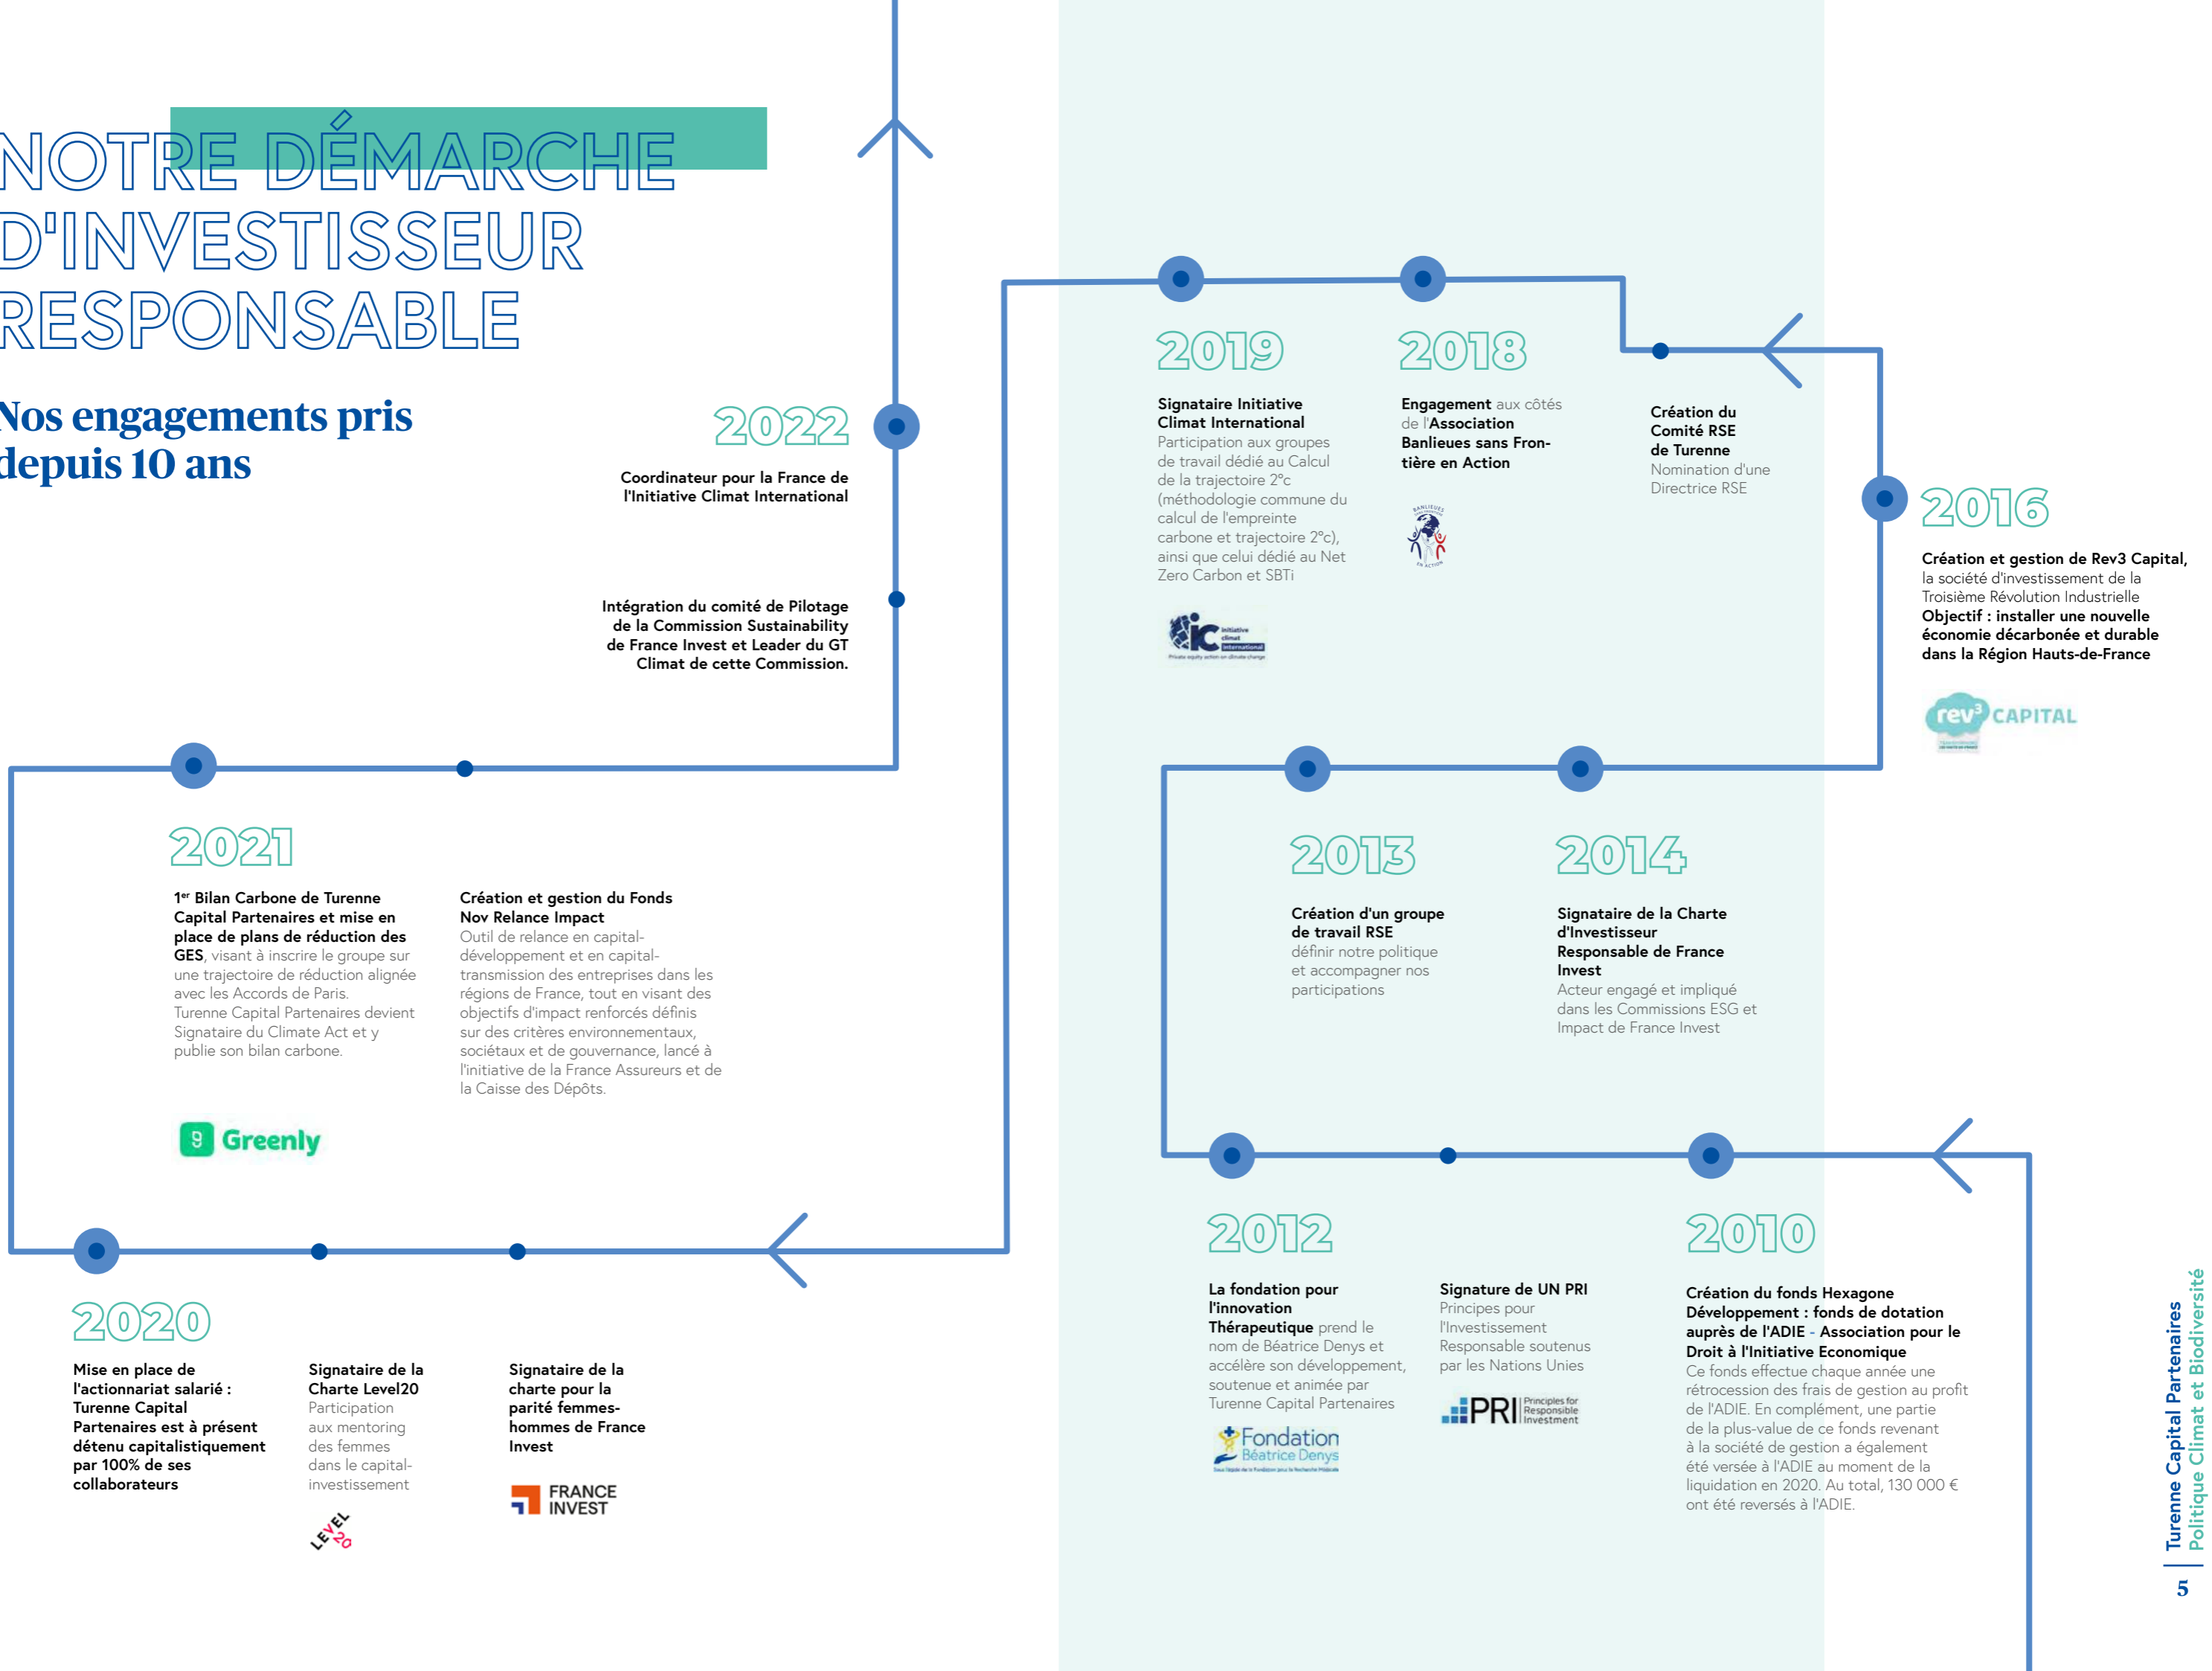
NOTRE DÉMARCHE D'INVESTISSEUR RESPONSABLE

Nos engagements pris depuis 10 ans

2022

Coordinateur pour la France de l'Initiative Climat International

Intégration du comité de Pilotage de la Commission Sustainability de France Invest et Leader du GT Climat de cette Commission.

2019

Signataire Initiative Climat International
Participation aux groupes de travail dédié au Calcul de la trajectoire 2°c (méthodologie commune du calcul de l'empreinte carbone et trajectoire 2°c), ainsi que celui dédié au Net Zero Carbon et SBTi

iCi Initiative climat international

2018

Engagement aux côtés de l'Association Banlieues sans Frontière en Action

Création du Comité RSE de Turenne
Nomination d'une Directrice RSE

2016

Création et gestion de Rev3 Capital, la société d'investissement de la Troisième Révolution Industrielle
Objectif : installer une nouvelle économie décarbonée et durable dans la Région Hauts-de-France

rev3 CAPITAL

2021

1er Bilan Carbone de Turenne Capital Partenaires et mise en place de plans de réduction des GES, visant à inscrire le groupe sur une trajectoire de réduction alignée avec les Accords de Paris.
Turenne Capital Partenaires devient Signataire du Climate Act et y publie son bilan carbone.

Greenly

Création et gestion du Fonds Nov Relance Impact
Outil de relance en capital-développement et en capital-transmission des entreprises dans les régions de France, tout en visant des objectifs d'impact renforcés définis sur des critères environnementaux, sociétaux et de gouvernance, lancé à l'initiative de la France Assureurs et de la Caisse des Dépôts.

2013

Création d'un groupe de travail RSE
définir notre politique et accompagner nos participations

2014

Signataire de la Charte d'Investisseur Responsable de France Invest
Acteur engagé et impliqué dans les Commissions ESG et Impact de France Invest

2020

Mise en place de l'actionnariat salarié : Turenne Capital Partenaires est à présent détenu capitalistiquement par 100% de ses collaborateurs

Signataire de la Charte Level20
Participation aux mentoring des femmes dans le capital-investissement

LEVEL 20

Signataire de la charte pour la parité femmes-hommes de France Invest

FRANCE INVEST

2012

La fondation pour l'innovation Thérapeutique prend le nom de Béatrice Denys et accélère son développement, soutenue et animée par Turenne Capital Partenaires

Fondation Béatrice Denys

Signature de UN PRI
Principes pour l'Investissement Responsable soutenus par les Nations Unies

PRI Principles for Responsible Investment

2010

Création du fonds Hexagone Développement : fonds de dotation auprès de l'ADIE - Association pour le Droit à l'Initiative Economique
Ce fonds effectue chaque année une rétrocession des frais de gestion au profit de l'ADIE. En complément, une partie de la plus-value de ce fonds revenant à la société de gestion a également été versée à l'ADIE au moment de la liquidation en 2020. Au total, 130 000 € ont été reversés à l'ADIE.

Turenne Capital Partenaires
Politique Climat et Biodiversité
5